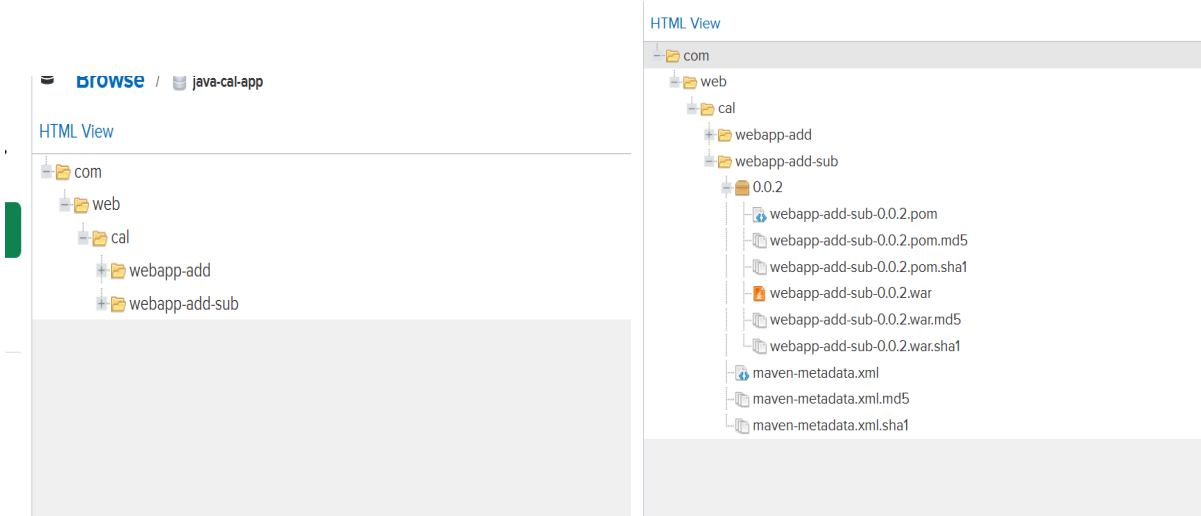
Browse / java-cal-app

HTML View

com
web
cal
webapp-add
webapp-add-sub

HTML View

com
web
cal
webapp-add
webapp-add-sub
0.0.2
webapp-add-sub-0.0.2.pom
webapp-add-sub-0.0.2.pom.md5
webapp-add-sub-0.0.2.pom.sha1
webapp-add-sub-0.0.2.war
webapp-add-sub-0.0.2.war.md5
webapp-add-sub-0.0.2.war.sha1
maven-metadata.xml
maven-metadata.xml.md5
maven-metadata.xml.sha1